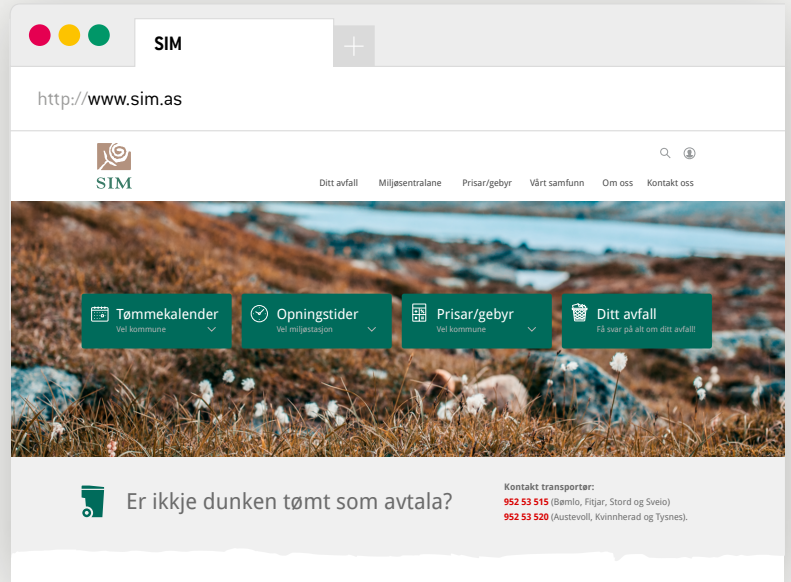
SIM

http://www.sim.as

SIM

Ditt avfall Miljøsentralane Prisar/gebyr Vårt samfunn Om oss Kontakt oss

Tømmekalender
Vel kommune

Opningstider
Vel miljøstasjon

Prisar/gebyr
Vel kommune

Ditt avfall
Få svar på alt om ditt avfall!

Er ikkje dunken tømt som avtala?

Kontakt transportør:
952 53 515 (Bømlo, Fitjar, Stord og Sveio)
952 53 520 (Austevoll, Kvinnherad og Tysnes).